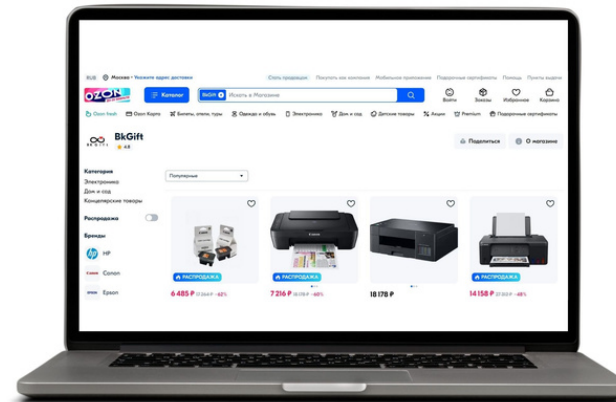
RUS Москва • Укажите адрес доставки Стать продавцом Покупать как компания Мобильное приложение Подарочные сертификаты Помощь Пункты выдачи

OZON Каталог BkGift Искать в Магазине Войти Заказы Избранное Корзина

Ozon fresh Ozon Карта Билеты, отели, туры Одежда и обувь Электроника Дом и сад Детские товары Акции Premium Подарочные сертификаты

BkGift ★ 4.8

Поделиться О магазине

Категория
Электроника
Дом и сад
Канцелярские товары

Популярные

Распродажа

Бренды
HP
Canon
Epson

РАСПРОДАЖА
6 485 ₽ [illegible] -62%

РАСПРОДАЖА
7 216 ₽ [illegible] -68%

18 178 ₽

РАСПРОДАЖА
14 158 ₽ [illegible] -68%